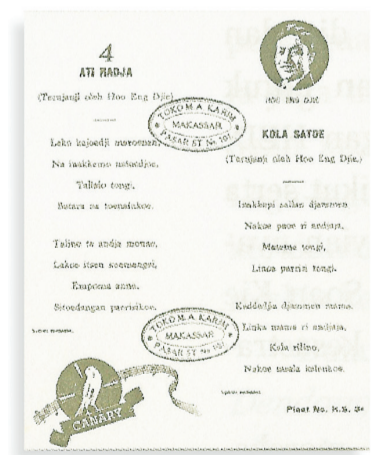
4

ATI RADJA

(Tjanjian oleh Hoo Eng Djie)

TOKO M.A. KARIM MAKASSAR PASAR ST. No. 101

Lako kajoedji merommai,

Na isakkemo matoadjoe.

Talliolo tongi,

Botara na toeroeinkoe.

Talinoe to andja monne,

Lakoe itoen noemangei,

Kaapeena anne,

Sitoedangan parrisikoe.

Stamp stamped.

TOKO M.A. KARIM MAKASSAR PASAR ST. No. 101

CANARY

HOO ENG DJIE

KOLA SAYOE

(Tjanjian oleh Hoo Eng Djie)

Isakkepi sallan djamoeng

Nakoe paoe ri andjara,

Mammo tongi,

Linoe parrisi tongi.

Kaddadja djammen manne,

Linka mamo ri andjara,

Kola rilino,

Nakoe usala isinnkoe.

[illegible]

Plaat No. K.S. 3a